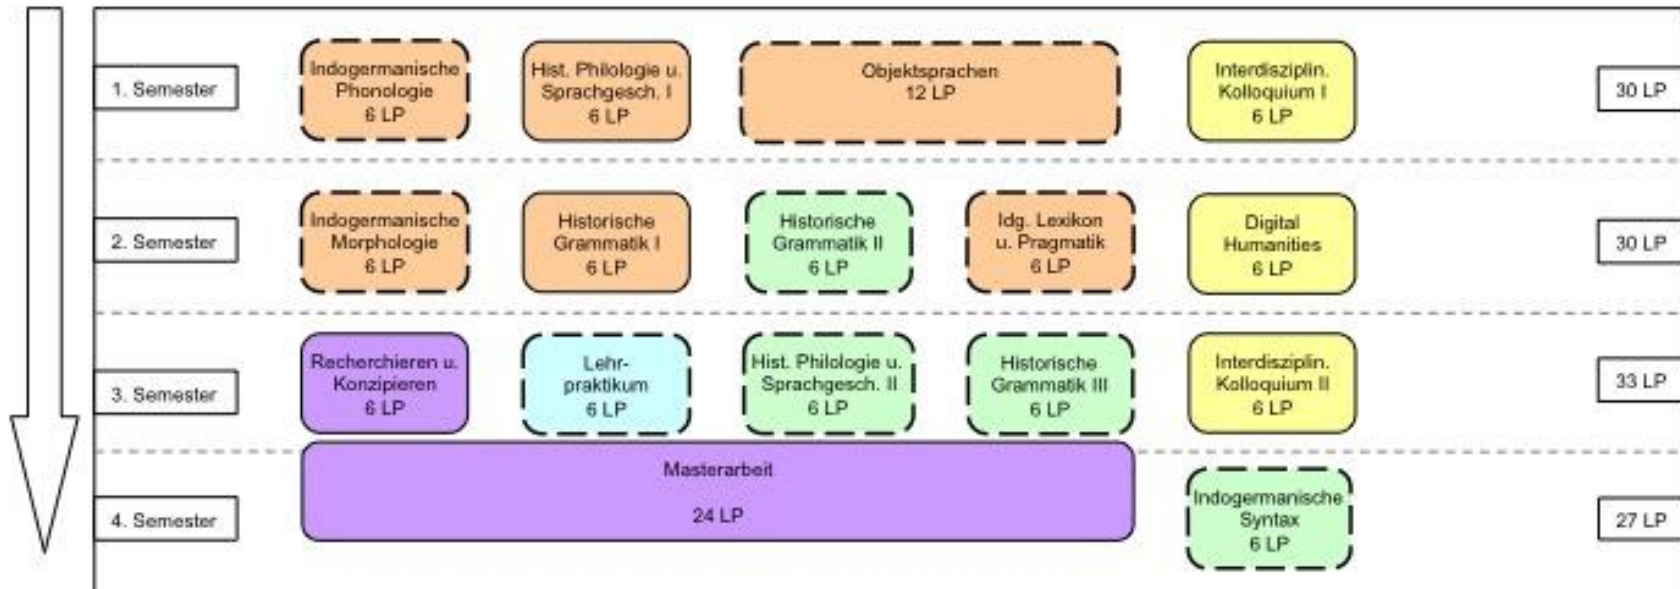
1. Semester

Indogermanische Phonologie 6 LP

Hist. Philologie u. Sprachgesch. I 6 LP

Objektsprachen 12 LP

Interdisziplin. Kolloquium I 6 LP

30 LP

2. Semester

Indogermanische Morphologie 6 LP

Historische Grammatik I 6 LP

Historische Grammatik II 6 LP

Idg. Lexikon u. Pragmatik 6 LP

Digital Humanities 6 LP

30 LP

3. Semester

Recherchieren u. Konzipieren 6 LP

Lehrpraktikum 6 LP

Hist. Philologie u. Sprachgesch. II 6 LP

Historische Grammatik III 6 LP

Interdisziplin. Kolloquium II 6 LP

33 LP

4. Semester

Masterarbeit 24 LP

Indogermanische Syntax 6 LP

27 LP